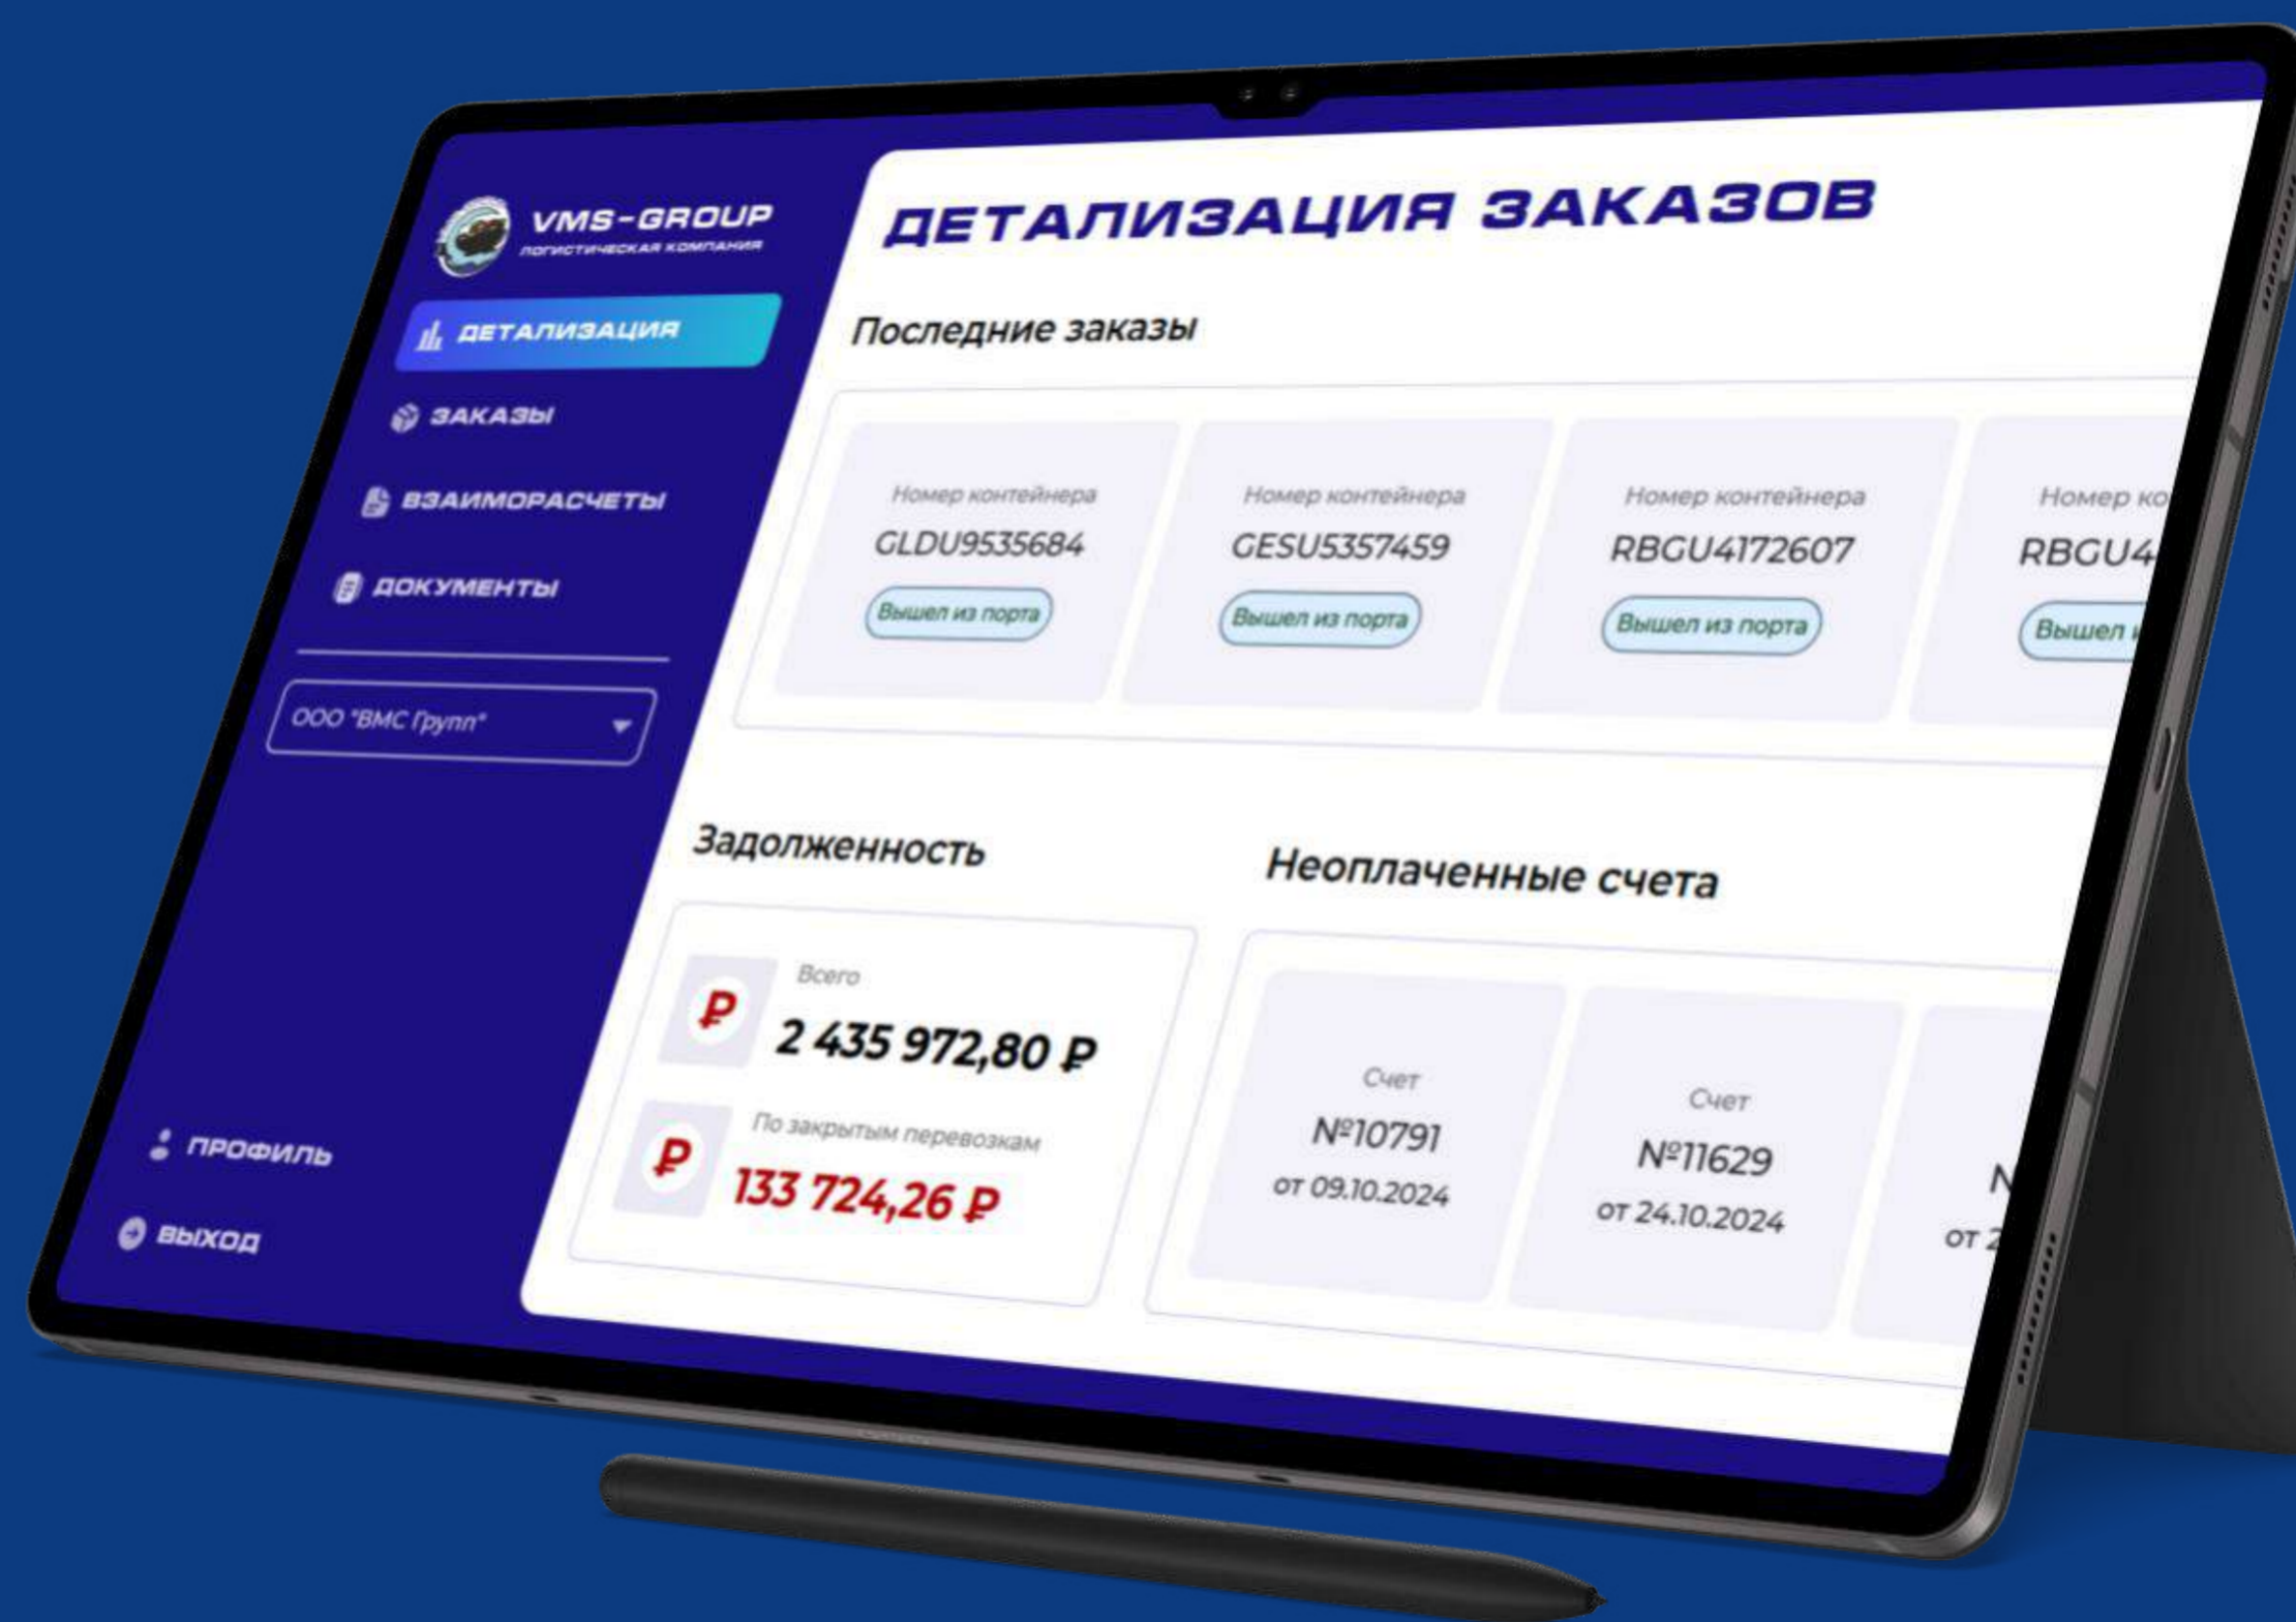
VMS-GROUP
логистическая компания

ДЕТАЛИЗАЦИЯ
ЗАКАЗЫ
ВЗАИМОРАСЧЕТЫ
ДОКУМЕНТЫ

ООО "ВМС Групп"

ПРОФИЛЬ
ВЫХОД

ДЕТАЛИЗАЦИЯ ЗАКАЗОВ

Последние заказы

Номер контейнера
GLDU9535684
Вышел из порта

Номер контейнера
GESU5357459
Вышел из порта

Номер контейнера
RBGU4172607
Вышел из порта

Номер ко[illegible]
RBGU4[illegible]
Вышел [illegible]

Задолженность

Всего
2 435 972,80 ₽

По закрытым перевозкам
133 724,26 ₽

Неоплаченные счета

Счет
№10791
от 09.10.2024

Счет
№11629
от 24.10.2024

N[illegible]
от 2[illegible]